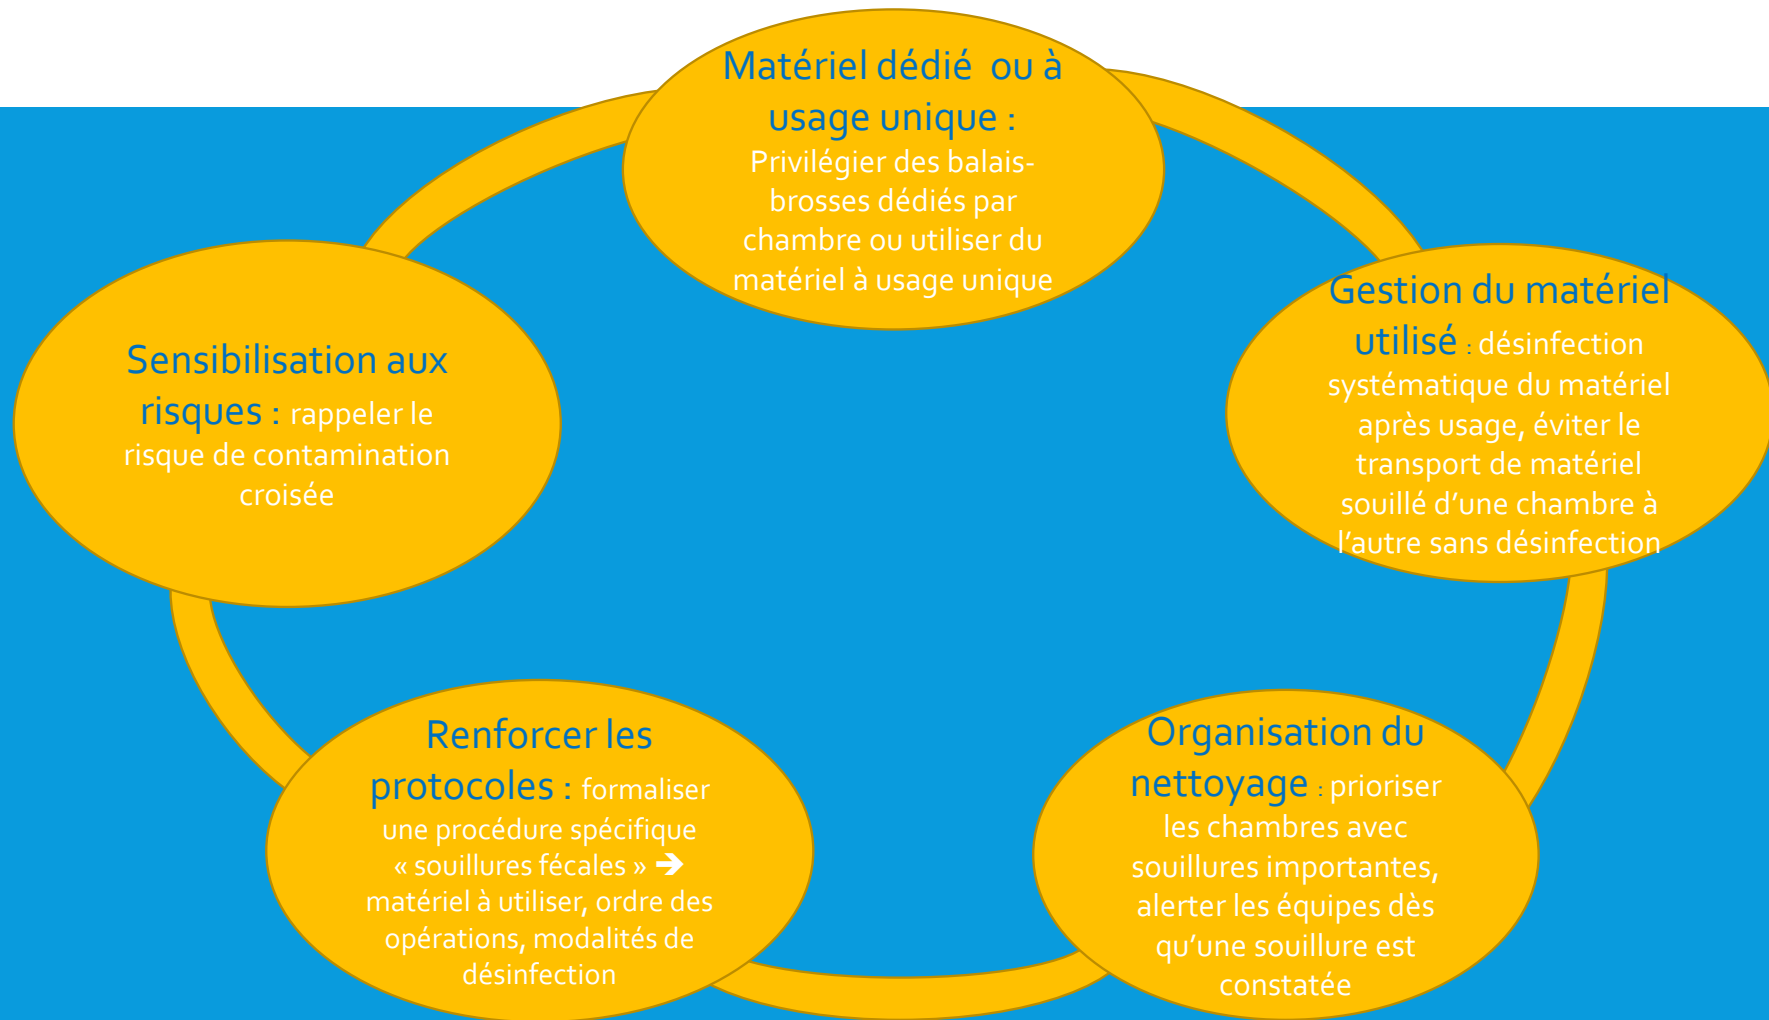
Matériel dédié ou à usage unique : Privilégier des balais-brosses dédiés par chambre ou utiliser du matériel à usage unique

Gestion du matériel utilisé : désinfection systématique du matériel après usage, éviter le transport de matériel souillé d'une chambre à l'autre sans désinfection

Organisation du nettoyage : prioriser les chambres avec souillures importantes, alerter les équipes dès qu'une souillure est constatée

Renforcer les protocoles : formaliser une procédure spécifique « souillures fécales » ➔ matériel à utiliser, ordre des opérations, modalités de désinfection

Sensibilisation aux risques : rappeler le risque de contamination croisée